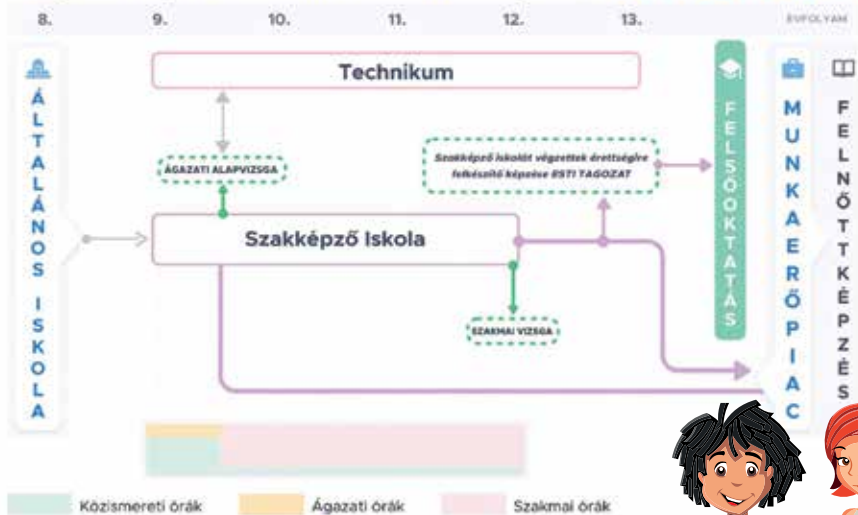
8. 9. 10. 11. 12. 13. ÉVFOLYAM

ÁLTALÁNOS ISKOLA

Technikum

ÁGAZATI ALAPVIZSGA

Szakképző Iskolát végzettek érettségire felkészítő képzése ESTI TAGOZAT

Szakképző Iskola

SZAKMAI VIZSGA

FELSŐOKTATÁS

MUNKAERŐPIAC

FELNŐTTKÉPZÉS

Közismereti órák Ágazati órák Szakmai órák